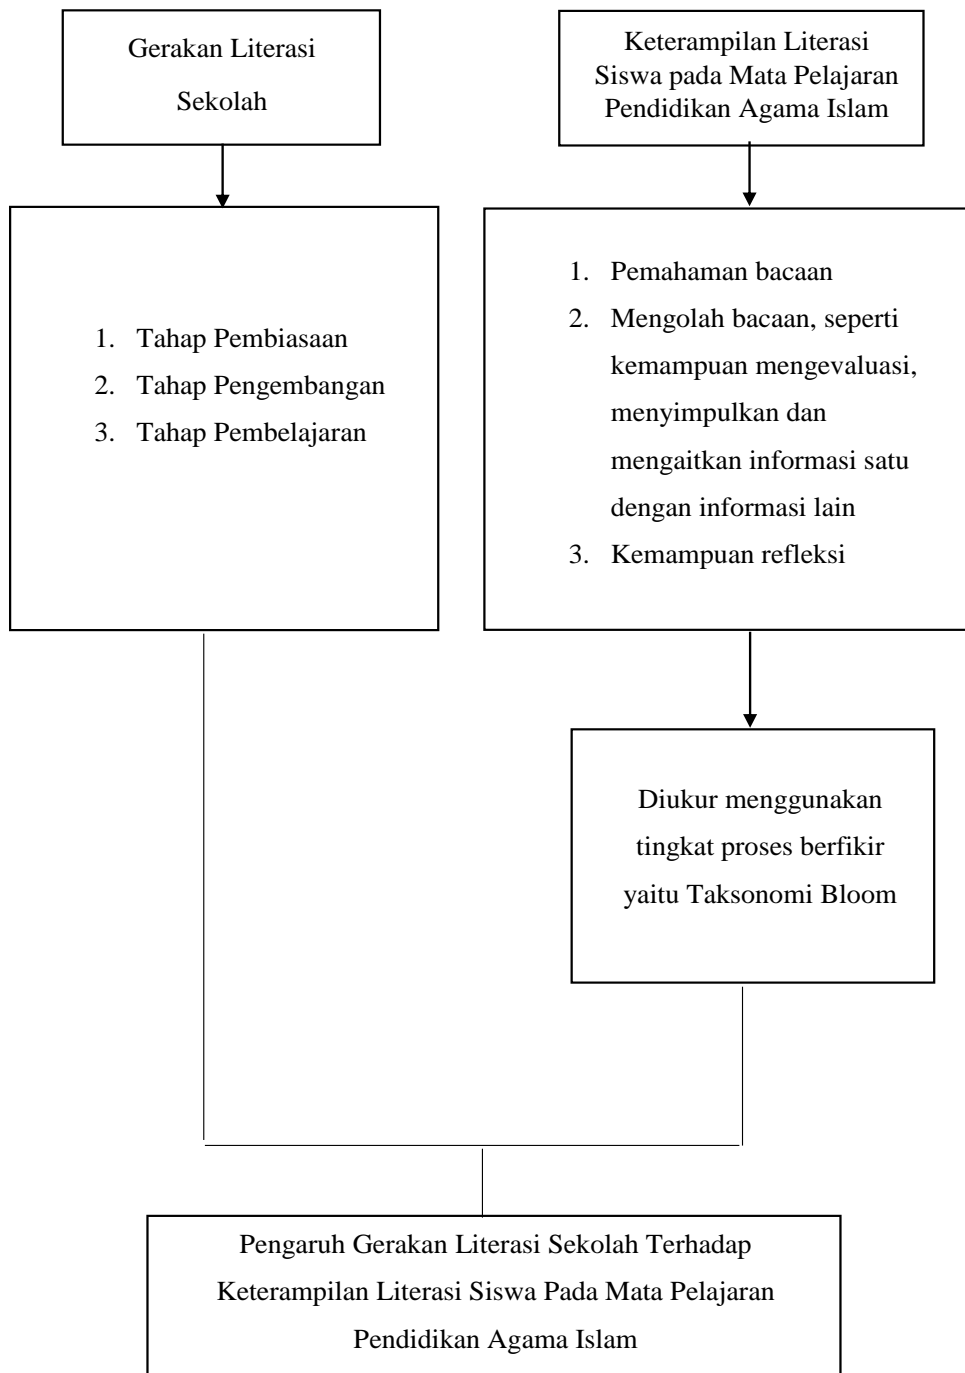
Gerakan Literasi Sekolah

Keterampilan Literasi Siswa pada Mata Pelajaran Pendidikan Agama Islam

1. Tahap Pembiasaan
2. Tahap Pengembangan
3. Tahap Pembelajaran

1. Pemahaman bacaan
2. Mengolah bacaan, seperti kemampuan mengevaluasi, menyimpulkan dan mengaitkan informasi satu dengan informasi lain
3. Kemampuan refleksi

Diukur menggunakan tingkat proses berfikir yaitu Taksonomi Bloom

Pengaruh Gerakan Literasi Sekolah Terhadap Keterampilan Literasi Siswa Pada Mata Pelajaran Pendidikan Agama Islam